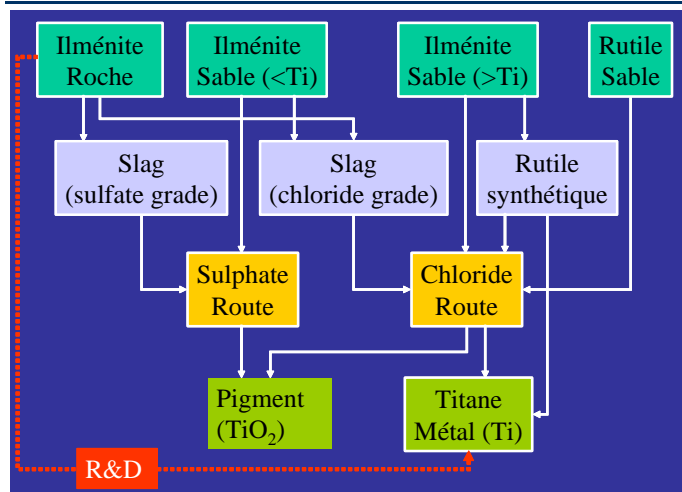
Ilménite Roche

Ilménite Sable (<Ti)

Ilménite Sable (>Ti)

Rutile Sable

Slag (sulfate grade)

Slag (chloride grade)

Rutile synthétique

Sulphate Route

Chloride Route

Pigment ($TiO_2$)

Titane Métal (Ti)

R&D